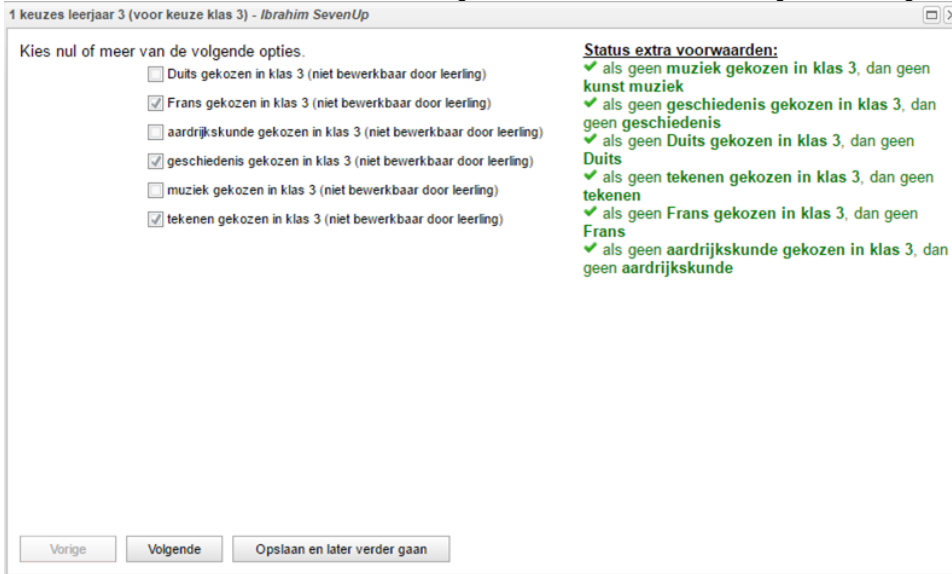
1 keuzes leerjaar 3 (voor keuze klas 3) - Ibrahim SevenUp

Kies nul of meer van de volgende opties.

Duits gekozen in klas 3 (niet bewerkbaar door leerling)
Frans gekozen in klas 3 (niet bewerkbaar door leerling)
aardrijkskunde gekozen in klas 3 (niet bewerkbaar door leerling)
geschiedenis gekozen in klas 3 (niet bewerkbaar door leerling)
muziek gekozen in klas 3 (niet bewerkbaar door leerling)
tekenen gekozen in klas 3 (niet bewerkbaar door leerling)

Status extra voorwaarden:
✔ als geen muziek gekozen in klas 3, dan geen kunst muziek
✔ als geen geschiedenis gekozen in klas 3, dan geen geschiedenis
✔ als geen Duits gekozen in klas 3, dan geen Duits
✔ als geen tekenen gekozen in klas 3, dan geen tekenen
✔ als geen Frans gekozen in klas 3, dan geen Frans
✔ als geen aardrijkskunde gekozen in klas 3, dan geen aardrijkskunde

Vorige | Volgende | Opslaan en later verder gaan